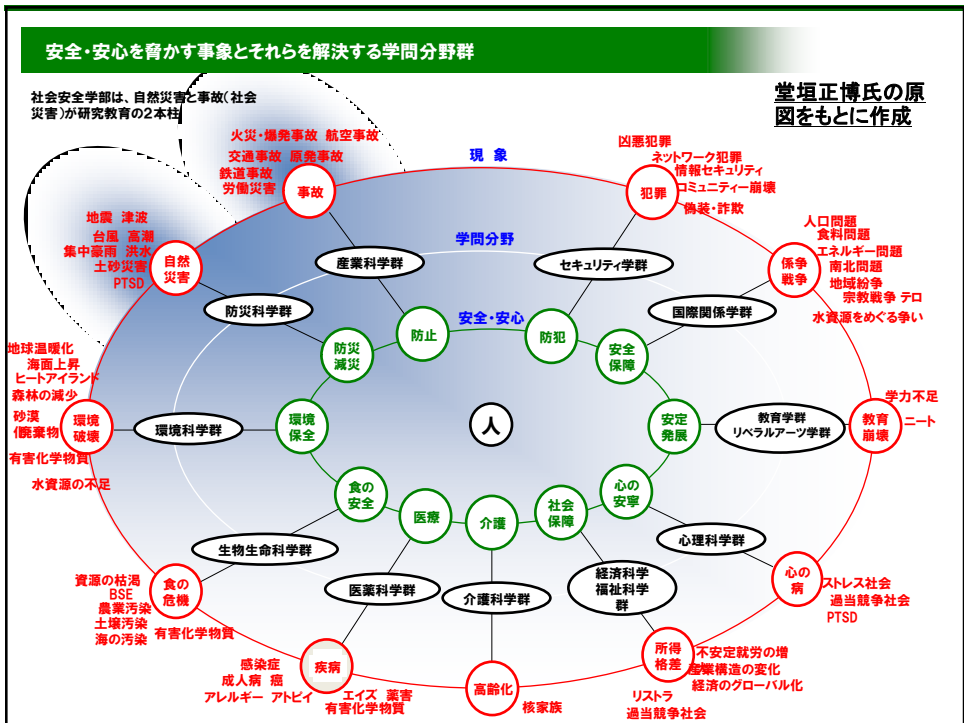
安全・安心を脅かす事象とそれらを解決する学問分野群

社会安全学部は、自然災害と事故（社会災害）が研究教育の2本柱

堂垣正博氏の原図をもとに作成

現　象

学問分野

安全・安心

火災・爆発事故　航空事故
交通事故　原発事故
鉄道事故
労働災害

事故

凶悪犯罪
ネットワーク犯罪
情報セキュリティ
コミュニティー崩壊
偽装・詐欺

犯罪

地震　津波
台風　高潮
集中豪雨　洪水
土砂災害
PTSD

自然災害

人口問題
食料問題
エネルギー問題
南北問題
地域紛争
宗教戦争　テロ
水資源をめぐる争い

係争戦争

産業科学群

セキュリティ学群

防災科学群

国際関係学群

防止

防犯

防災減災

安全保障

地球温暖化
海面上昇
ヒートアイランド
森林の減少
砂漠
化廃棄物
有害化学物質
水資源の不足

環境破壊

環境科学群

環境保全

人

安定発展

教育学群
リベラルアーツ学群

学力不足
ニート

教育崩壊

食の安全

医療

介護

社会保障

心の安寧

生物生命科学群

心理科学群

経済科学
福祉科学
群

資源の枯渇
BSE
農業汚染
土壌汚染
海の汚染
有害化学物質

食の危機

医薬科学群

介護科学群

心の病

ストレス社会
過当競争社会
PTSD

感染症
成人病　癌
アレルギー　アトピイ
エイズ　薬害
有害化学物質

疾病

高齢化

核家族

所得格差

不安定就労の増
産業構造の変化
経済のグローバル化
リストラ
過当競争社会